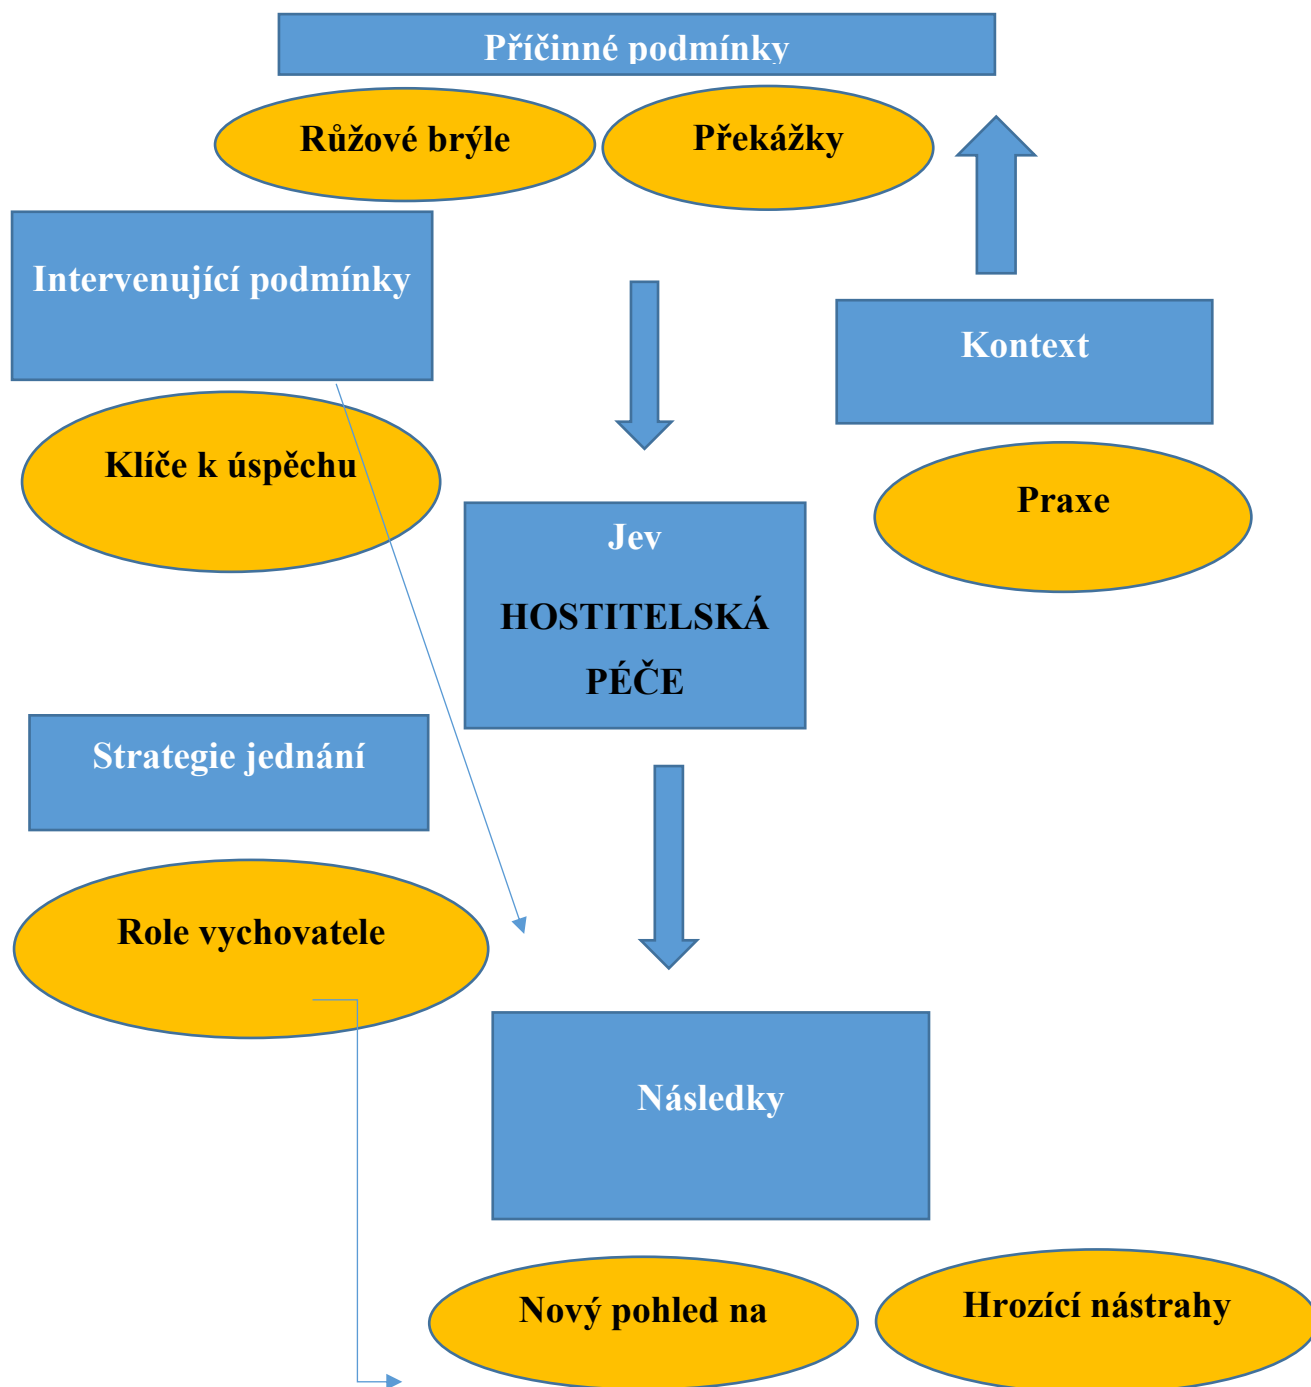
Příčinné podmínky

Růžové brýle

Překážky

Intervenující podmínky

Kontext

Klíče k úspěchu

Praxe

Jev

HOSTITELSKÁ PÉČE

Strategie jednání

Role vychovatele

Následky

Nový pohled na

Hrozící nástrahy